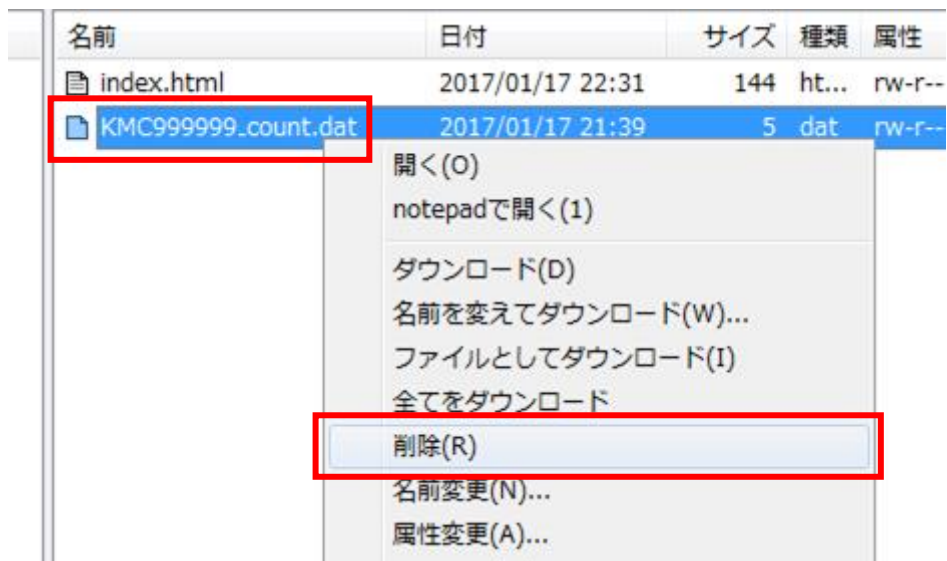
| 名前 | 日付 | サイズ | 種類 | 属性 |
|---|---|---|---|---|
| index.html | 2017/01/17 22:31 | 144 | ht... | rw-r-- |
| KMC999999_count.dat | 2017/01/17 21:39 | 5 | dat | rw-r-- |

開く(O)
notepadで開く(1)
ダウンロード(D)
名前を変えてダウンロード(W)...
ファイルとしてダウンロード(I)
全てをダウンロード
削除(R)
名前変更(N)...
属性変更(A)...